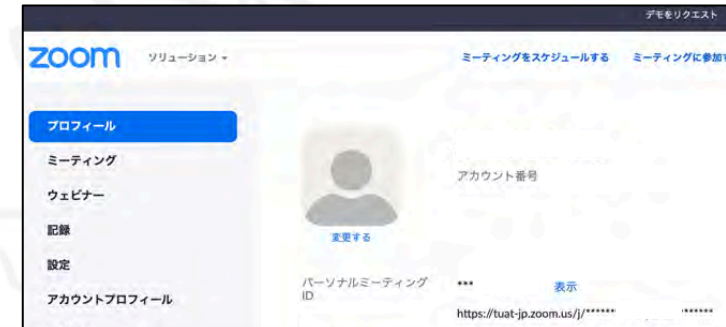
デモをリクエスト

zoom ソリューション ▾

ミーティングをスケジュールする ミーティングに参加

プロフィール

ミーティング

ウェビナー

記録

設定

アカウントプロフィール

変更する

アカウント番号

パーソナルミーティングID

***

表示

https://tuat-jp.zoom.us/j/****** ******